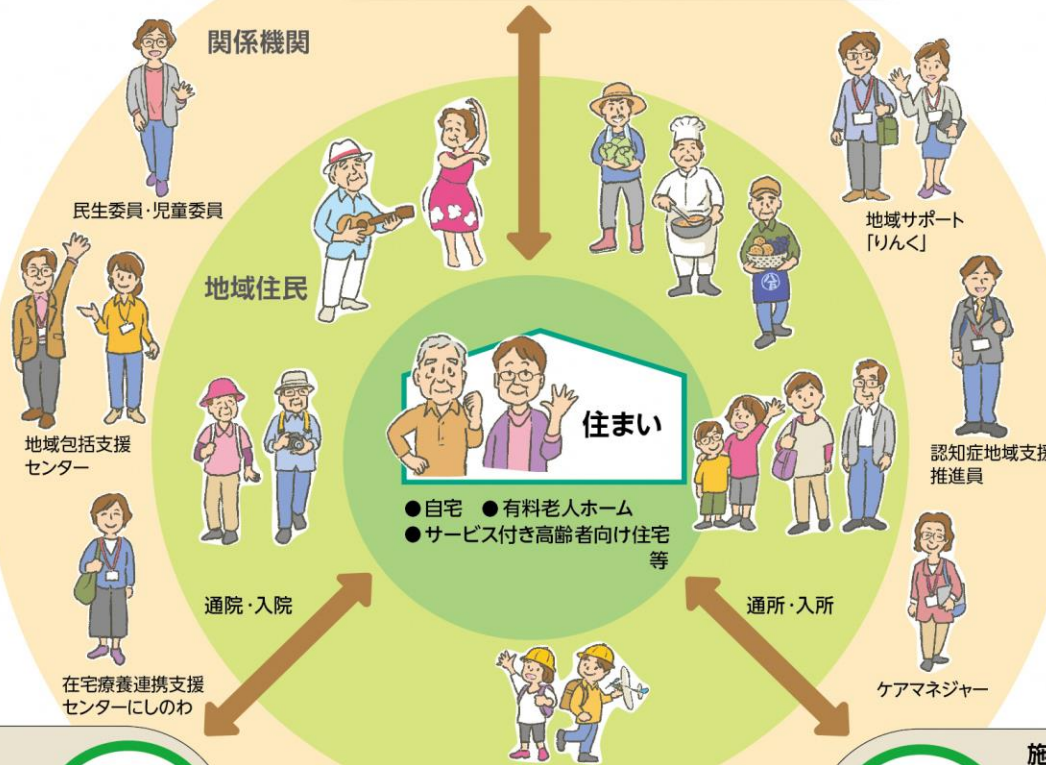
関係機関

地域サポート「りんく」

民生委員・児童委員

地域住民

地域包括支援センター

認知症地域支援推進員

住まい

●自宅　●有料老人ホーム
●サービス付き高齢者向け住宅
等

通院・入院

通所・入所

在宅療養連携支援センターにしのわ

ケアマネジャー

施